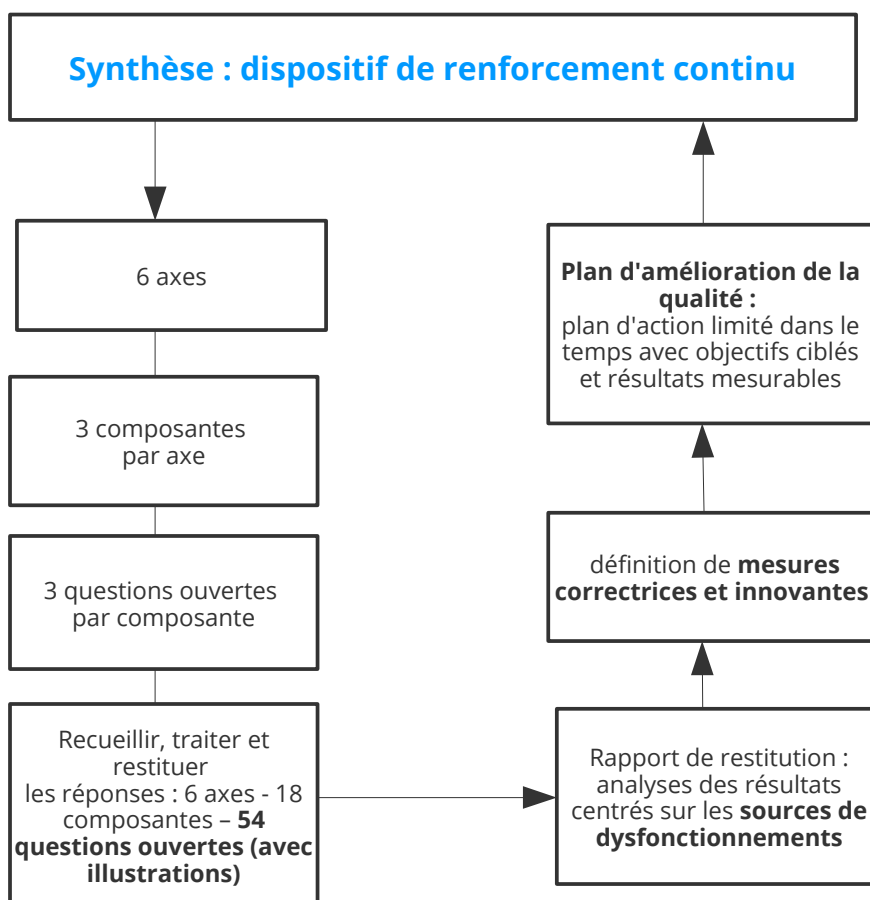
Synthèse : dispositif de renforcement continu

6 axes

3 composantes par axe

3 questions ouvertes par composante

Recueillir, traiter et restituer les réponses : 6 axes - 18 composantes – **54 questions ouvertes (avec illustrations)**

Rapport de restitution : analyses des résultats centrés sur les **sources de dysfonctionnements**

définition de **mesures correctrices et innovantes**

**Plan d'amélioration de la qualité :** plan d'action limité dans le temps avec objectifs ciblés et résultats mesurables